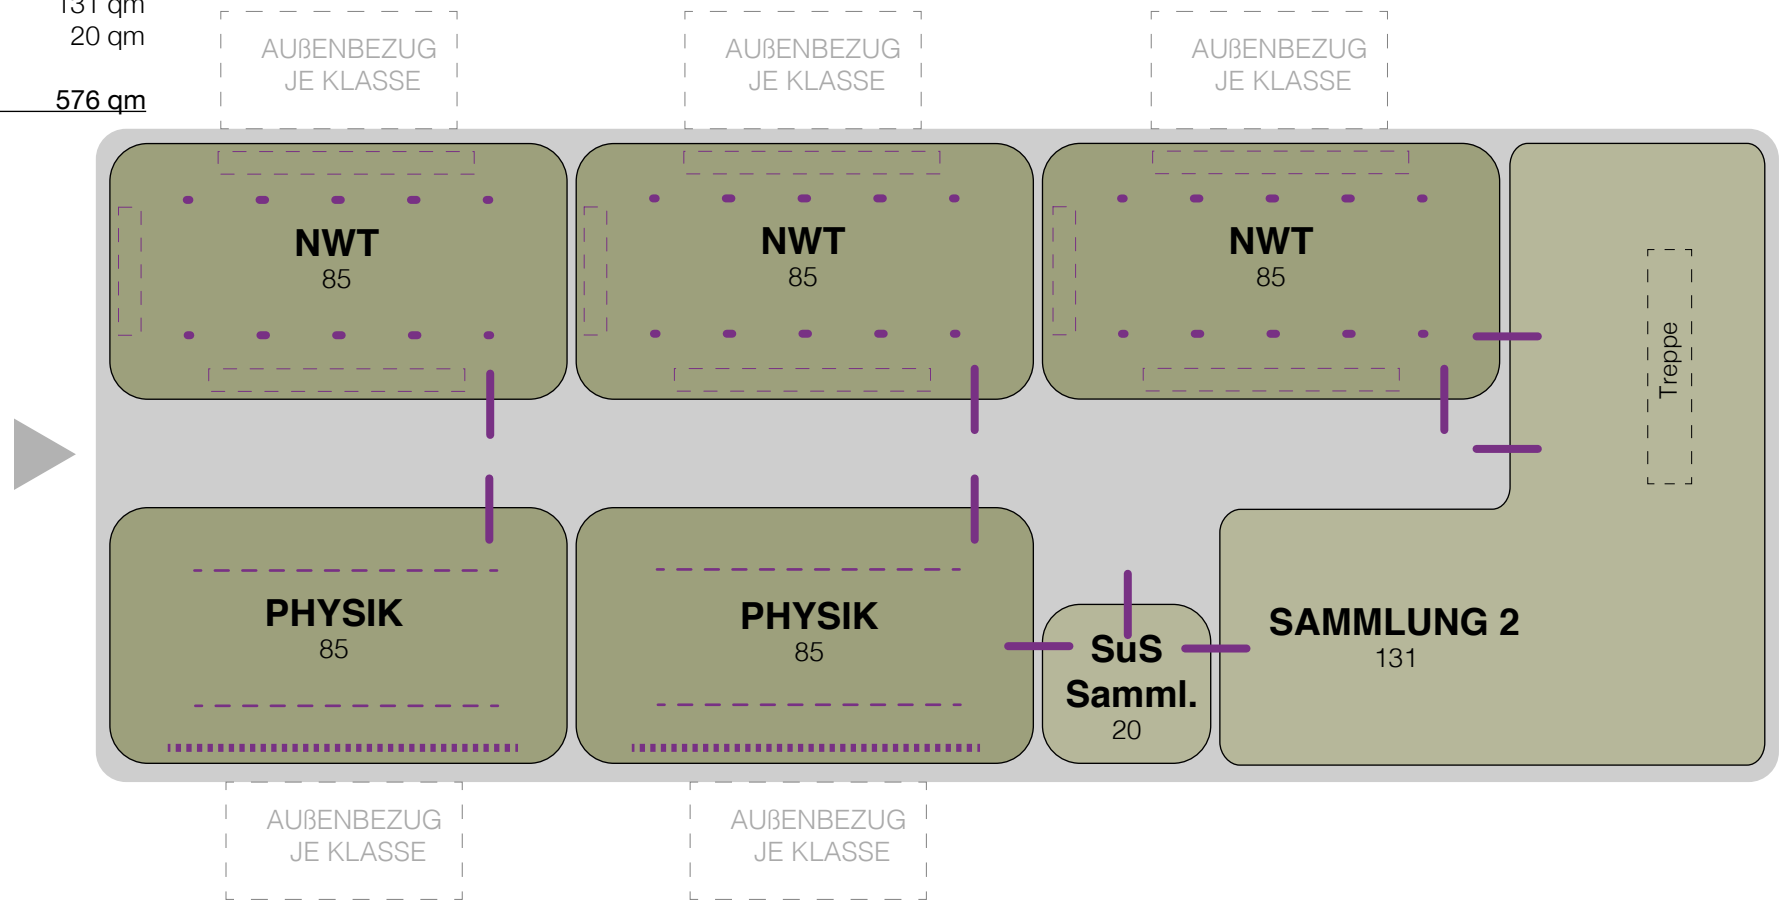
131 qm
20 qm

576 qm

AUßENBEZUG
JE KLASSE

AUßENBEZUG
JE KLASSE

AUßENBEZUG
JE KLASSE

NWT
85

NWT
85

NWT
85

Treppe

PHYSIK
85

PHYSIK
85

SuS
Samml.
20

SAMMLUNG 2
131

AUßENBEZUG
JE KLASSE

AUßENBEZUG
JE KLASSE